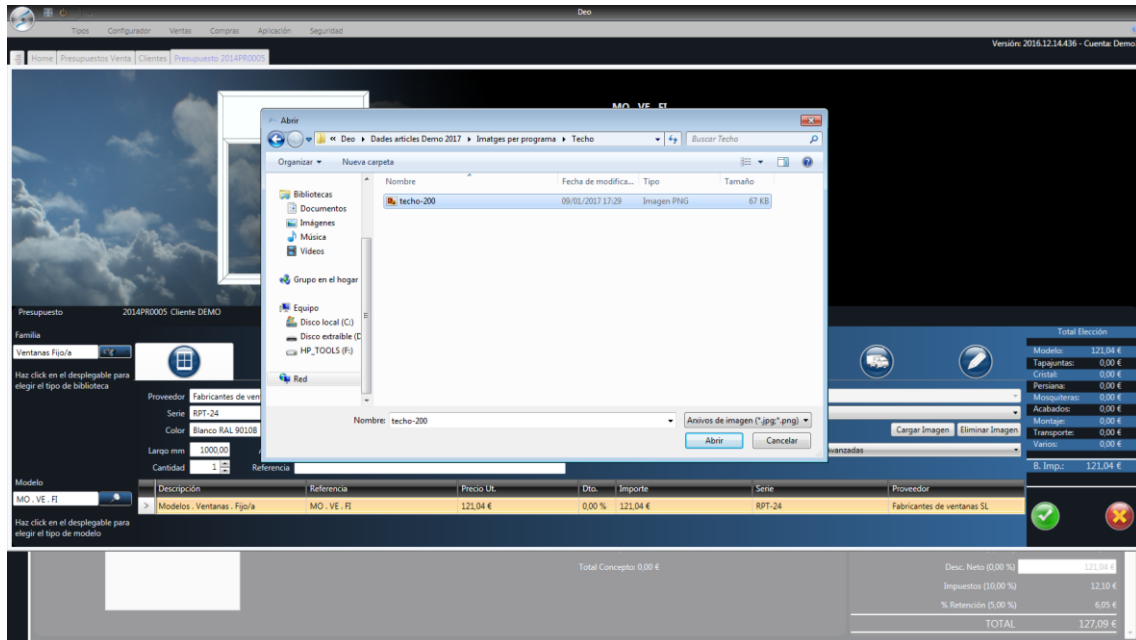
Deo

Tipos Configurador Ventas Compras Aplicación Seguridad

Versión: 2016.12.14.436 - Cuenta: Demo

Home | Presupuestos Venta | Clientes | Presupuesto 2014PR0005

MO . VE . FI

Abrir

« Deo ▸ Dades articles Demo 2017 ▸ Imatges per programa ▸ Techo

Buscar Techo

Organizar ▾ Nueva carpeta

Bibliotecas
Documentos
Imágenes
Música
Vídeos
Grupo en el hogar
Equipo
Disco local (C:)
Disco extraíble (D
HP_TOOLS (F:)
Red

| Nombre | Fecha de modifica... | Tipo | Tamaño |
|---|---|---|---|
| techo-200 | 09/01/2017 17:29 | Imagen PNG | 67 KB |

Nombre: techo-200

Archivos de imagen (*.jpg;*.png)

Abrir Cancelar

Presupuesto 2014PR0005 Cliente DEMO

Familia
Ventanas Fijo/a
Haz click en el desplegable para elegir el tipo de biblioteca

Proveedor Fabricantes de ven
Serie RPT-24
Color Blanco RAL 9010B
Largo mm 1000,00
Cantidad 1
Referencia

Cargar Imagen Eliminar Imagen

vanzadas

Total Elección

| Modelo: | 121,04 € |
|---|---|
| Tapajuntas: | 0,00 € |
| Cristal: | 0,00 € |
| Persiana: | 0,00 € |
| Mosquiteras: | 0,00 € |
| Acabados: | 0,00 € |
| Montaje: | 0,00 € |
| Transporte: | 0,00 € |
| Varios: | 0,00 € |
| B. Imp.: | 121,04 € |

Modelo
MO . VE . FI
Haz click en el desplegable para elegir el tipo de modelo

| Descripción | Referencia | Precio Ut. | Dto. | Importe | Serie | Proveedor |
|---|---|---|---|---|---|---|
| Modelos . Ventanas . Fijo/a | MO . VE . FI | 121,04 € | 0,00 % | 121,04 € | RPT-24 | Fabricantes de ventanas SL |

Total Concepto: 0,00 €

Desc. Neto (0,00 %) 121,04 €
Impuestos (10,00 %) 12,10 €
% Retención (5,00 %) 6,05 €
TOTAL 127,09 €